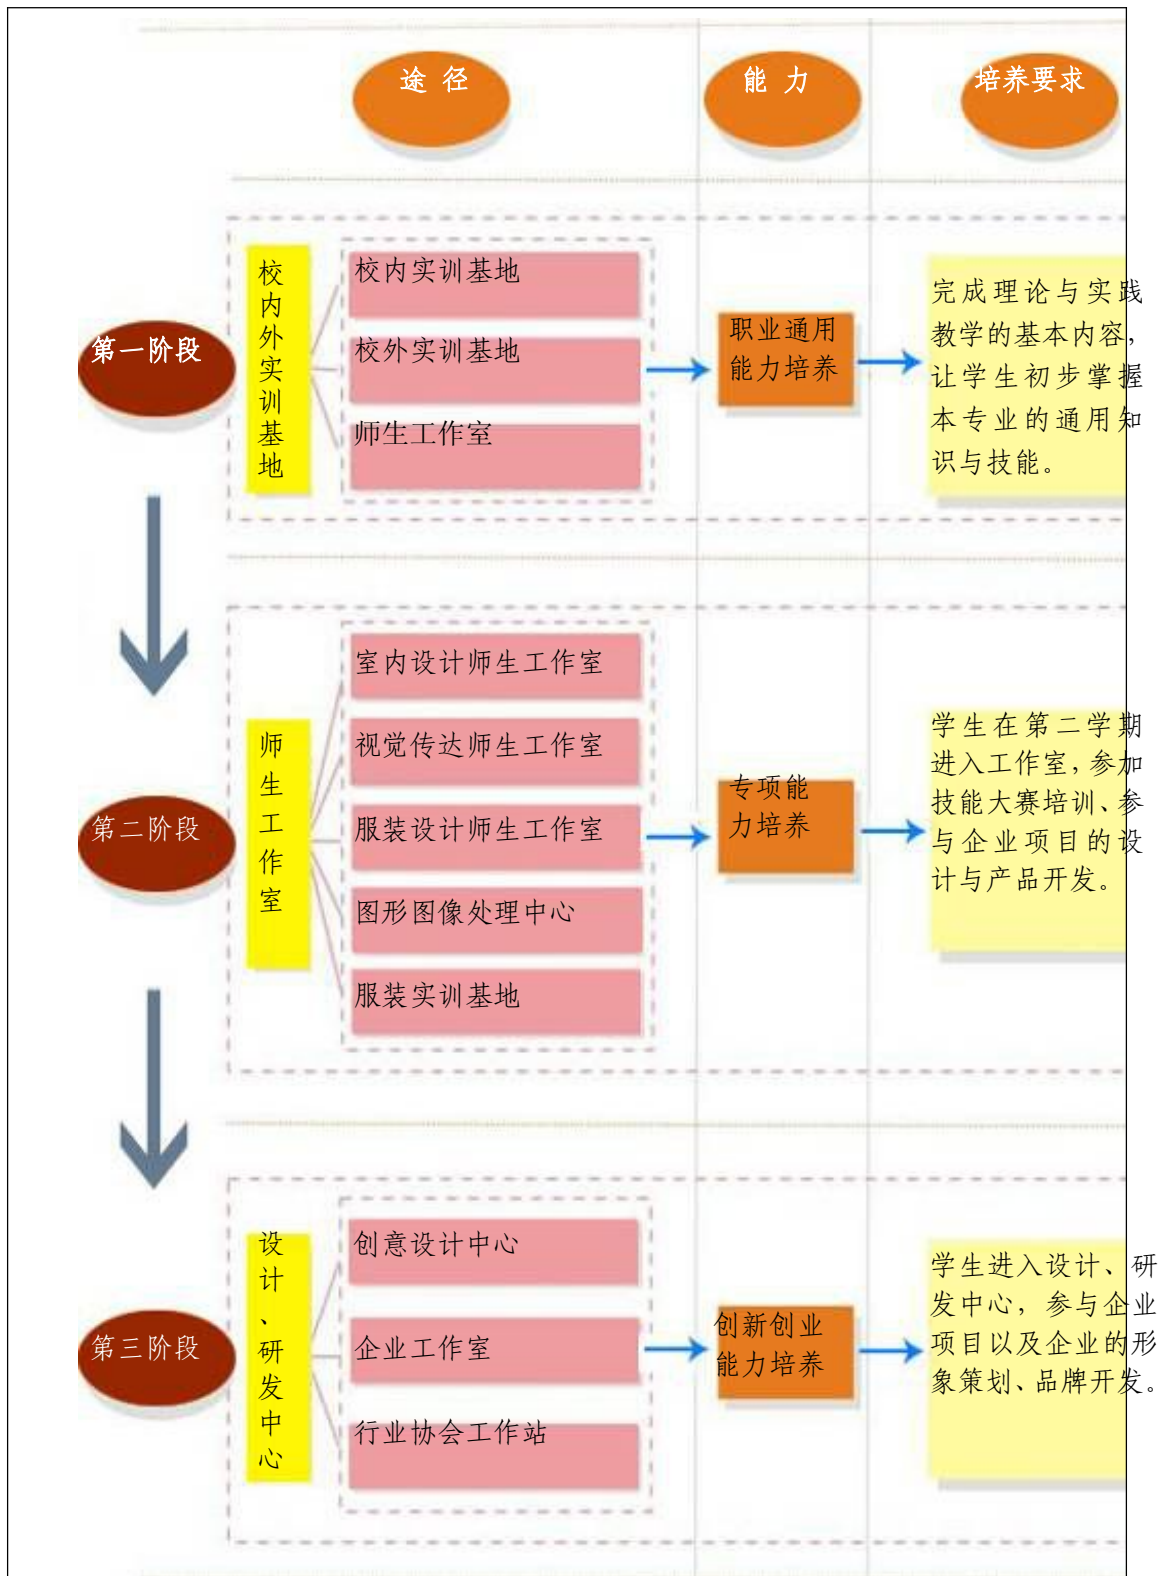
途 径

能 力

培养要求

第一阶段

校内外实训基地

校内实训基地

校外实训基地

师生工作室

职业通用能力培养

完成理论与实践教学的基本内容，让学生初步掌握本专业的通用知识与技能。

第二阶段

师生工作室

室内设计师生工作室

视觉传达师生工作室

服装设计师生工作室

图形图像处理中心

服装实训基地

专项能力培养

学生在第二学期进入工作室，参加技能大赛培训、参与企业项目的设计与产品开发。

第三阶段

设计、研发中心

创意设计中心

企业工作室

行业协会工作站

创新创业能力培养

学生进入设计、研发中心，参与企业项目以及企业的形象策划、品牌开发。